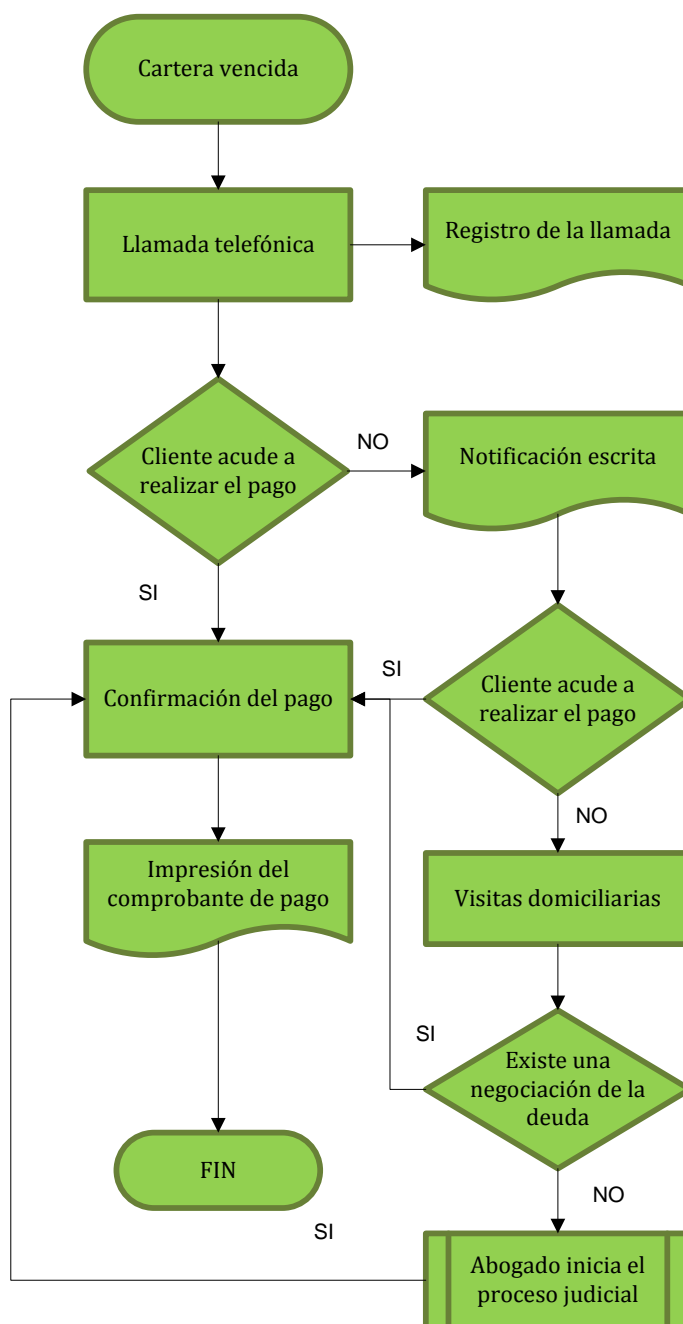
Cartera vencida

Llamada telefónica

Registro de la llamada

Cliente acude a realizar el pago

NO

Notificación escrita

SI

Confirmación del pago

SI

Cliente acude a realizar el pago

NO

Impresión del comprobante de pago

Visitas domiciliarias

SI

Existe una negociación de la deuda

FIN

NO

SI

Abogado inicia el proceso judicial